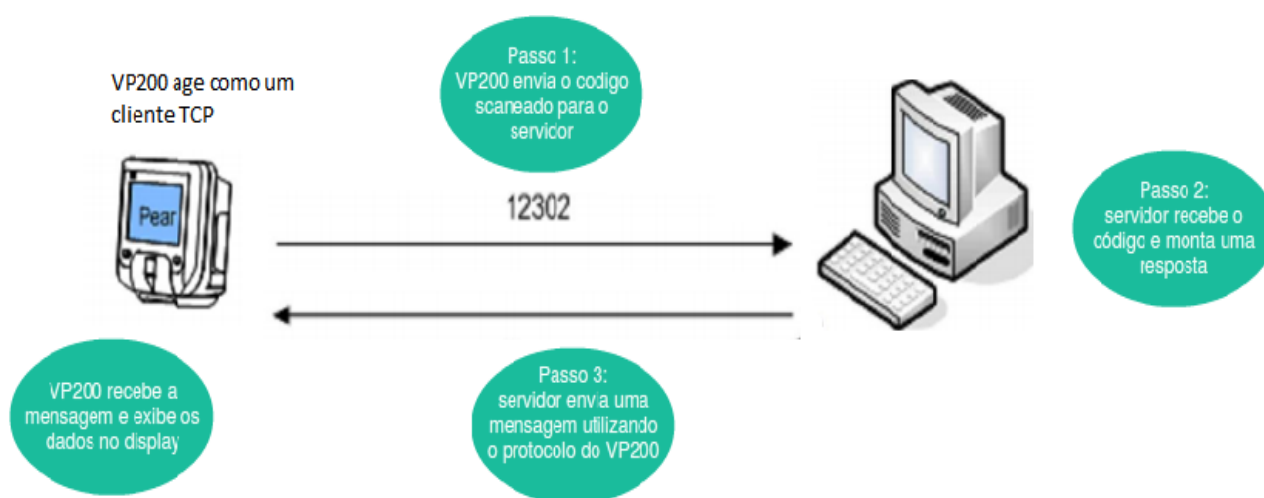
VP200 age como um cliente TCP

Pear

Passo 1:
VP200 envia o codigo scaneado para o servidor

12302

Passo 2:
servidor recebe o código e monta uma resposta

VP200 recebe a mensagem e exibe os dados no display

Passo 3:
servidor envia uma mensagem utilizando o protocolo do VP200